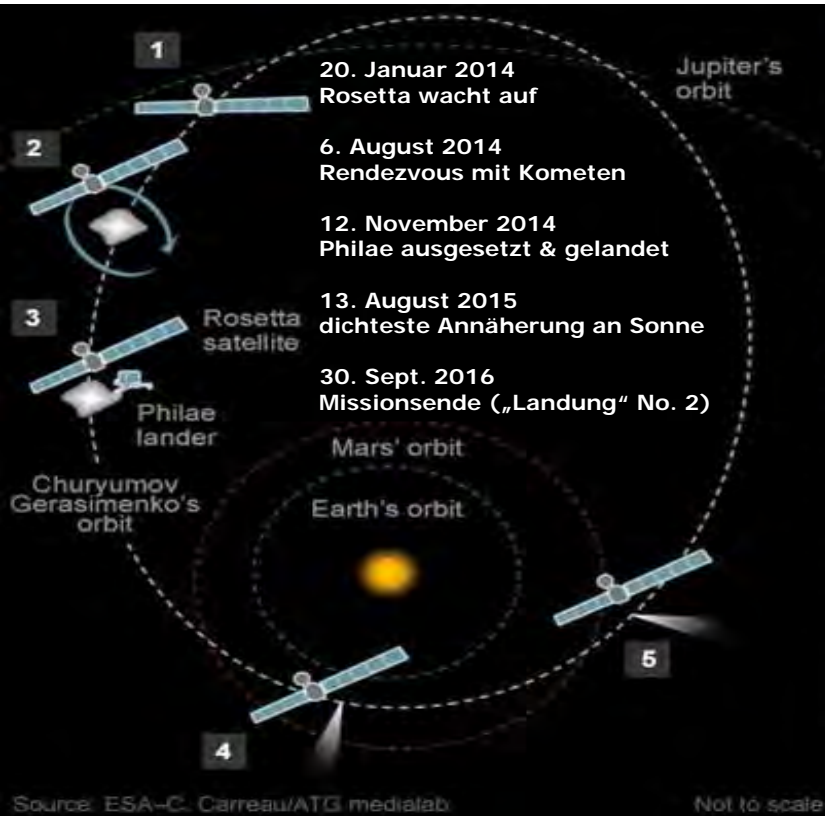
1

20. Januar 2014
Rosetta wacht auf

Jupiter's orbit

2

6. August 2014
Rendezvous mit Kometen

12. November 2014
Philae ausgesetzt & gelandet

3

Rosetta satellite

13. August 2015
dichteste Annäherung an Sonne

30. Sept. 2016
Missionsende („Landung“ No. 2)

Philae lander

Mars' orbit

Churyumov Gerasimenko's orbit

Earth's orbit

5

4

Source: ESA–C. Carreau/ATG medialab

Not to scale